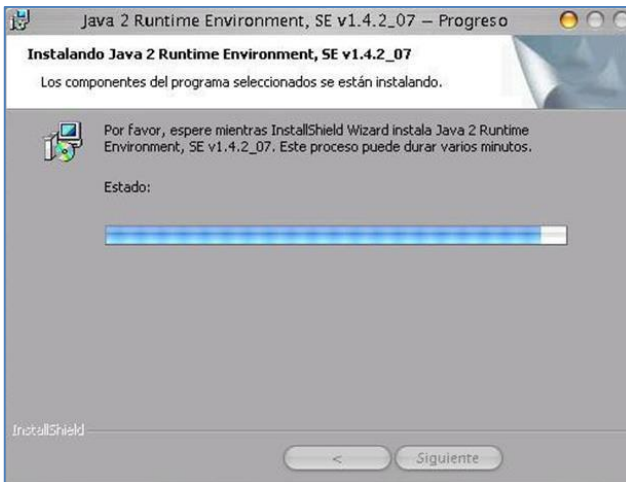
Java 2 Runtime Environment, SE v1.4.2_07 – Progreso

Instalando Java 2 Runtime Environment, SE v1.4.2_07

Los componentes del programa seleccionados se están instalando.

Por favor, espere mientras InstallShield Wizard instala Java 2 Runtime Environment, SE v1.4.2_07. Este proceso puede durar varios minutos.

Estado:

InstallShield

<

Siguiente